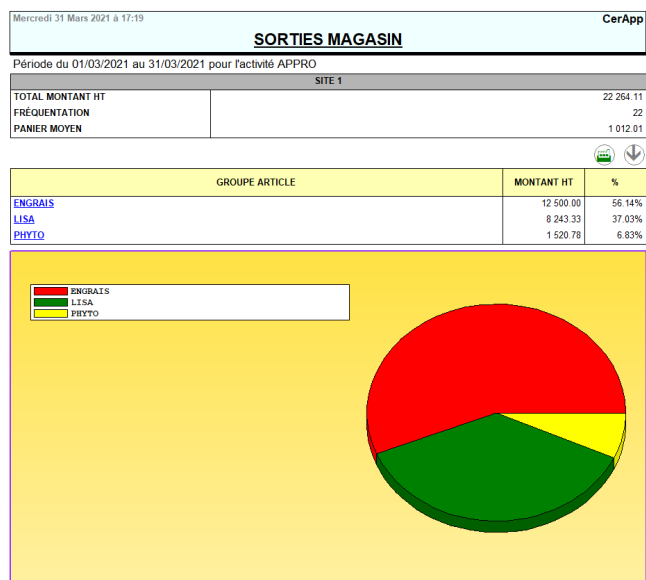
Mercredi 31 Mars 2021 à 17:19

CerApp

SORTIES MAGASIN

Période du 01/03/2021 au 31/03/2021 pour l'activité APPRO

| SITE 1 | |
|---|---|
| TOTAL MONTANT HT | 22 264.11 |
| FRÉQUENTATION | 22 |
| PANIER MOYEN | 1 012.01 |

| GROUPE ARTICLE | MONTANT HT | % |
|---|---|---|
| ENGRAIS | 12 500.00 | 56.14% |
| LISA | 8 243.33 | 37.03% |
| PHYTO | 1 520.78 | 6.83% |

ENGRAIS
LISA
PHYTO